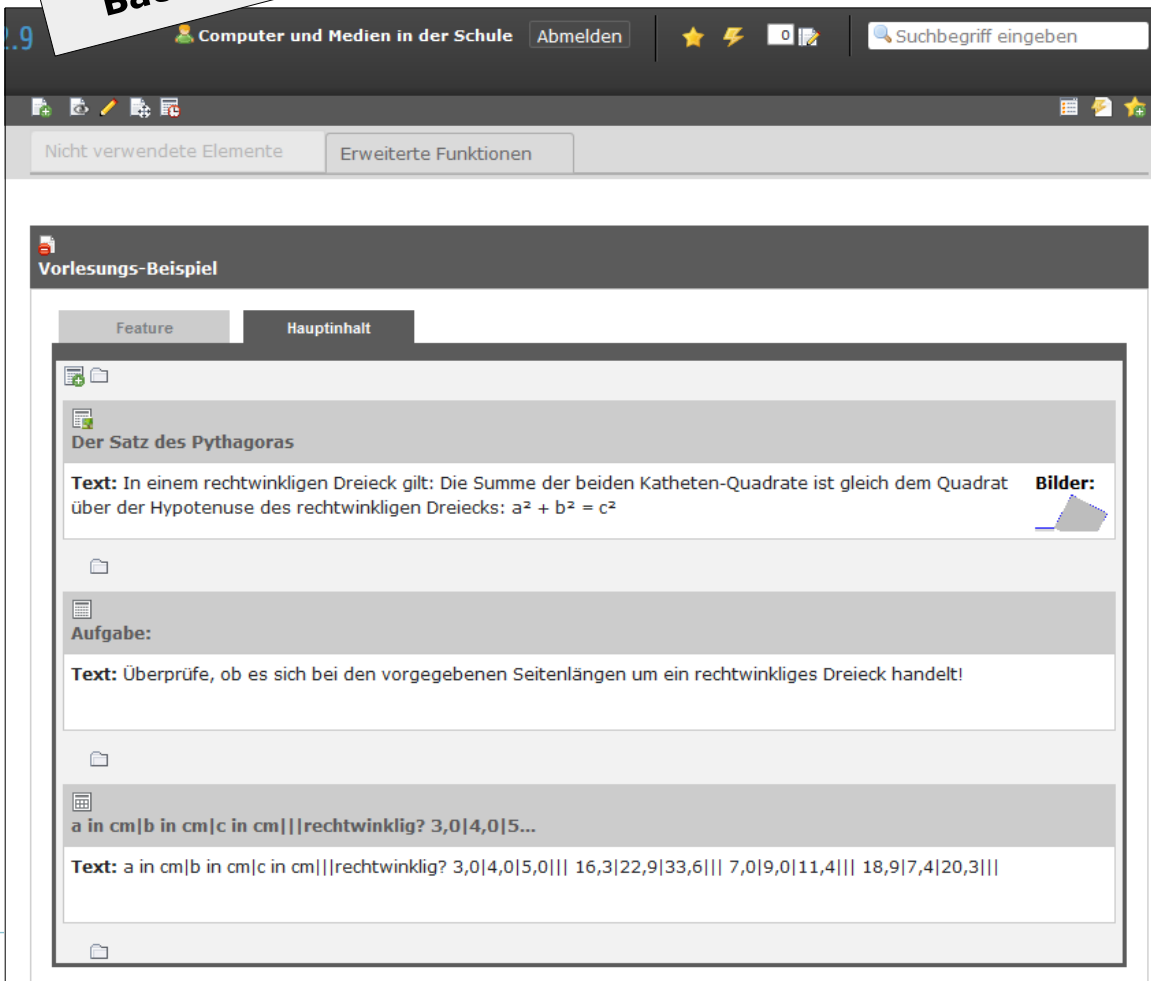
Ba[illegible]

2.9

Computer und Medien in der Schule Abmelden

0

Suchbegriff eingeben

Nicht verwendete Elemente

Erweiterte Funktionen

Vorlesungs-Beispiel

Feature

Hauptinhalt

Der Satz des Pythagoras

**Text:** In einem rechtwinkligen Dreieck gilt: Die Summe der beiden Katheten-Quadrate ist gleich dem Quadrat über der Hypotenuse des rechtwinkligen Dreiecks: $a^2 + b^2 = c^2$

**Bilder:**

Aufgabe:

**Text:** Überprüfe, ob es sich bei den vorgegebenen Seitenlängen um ein rechtwinkliges Dreieck handelt!

a in cm|b in cm|c in cm|||rechtwinklig? 3,0|4,0|5...

**Text:** a in cm|b in cm|c in cm|||rechtwinklig? 3,0|4,0|5,0||| 16,3|22,9|33,6||| 7,0|9,0|11,4||| 18,9|7,4|20,3|||